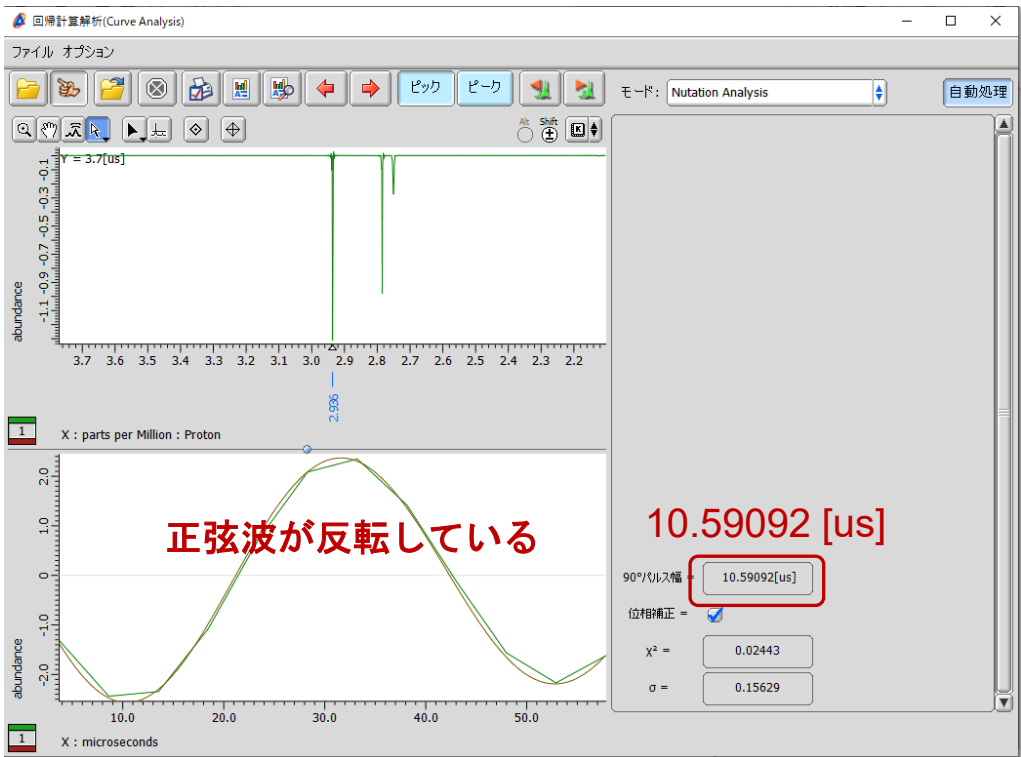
回帰計算解析(Curve Analysis)

ファイル オプション

ピック ピーク モード: Nutation Analysis 自動処理

Alt Shift

Y = 3.7[us]

-0.1 -0.3 -0.5 -0.7 -0.9 -1.1 -1.3

abundance

3.7 3.6 3.5 3.4 3.3 3.2 3.1 3.0 2.9 2.8 2.7 2.6 2.5 2.4 2.3 2.2

2.936

1

X : parts per Million : Proton

2.0 1.0 0 -1.0 -2.0

abundance

正弦波が反転している

10.0 20.0 30.0 40.0 50.0

1

X : microseconds

10.59092 [us]

90°パルス幅 = 10.59092[us]

位相補正 =

$\chi^2$ = 0.02443

σ = 0.15629